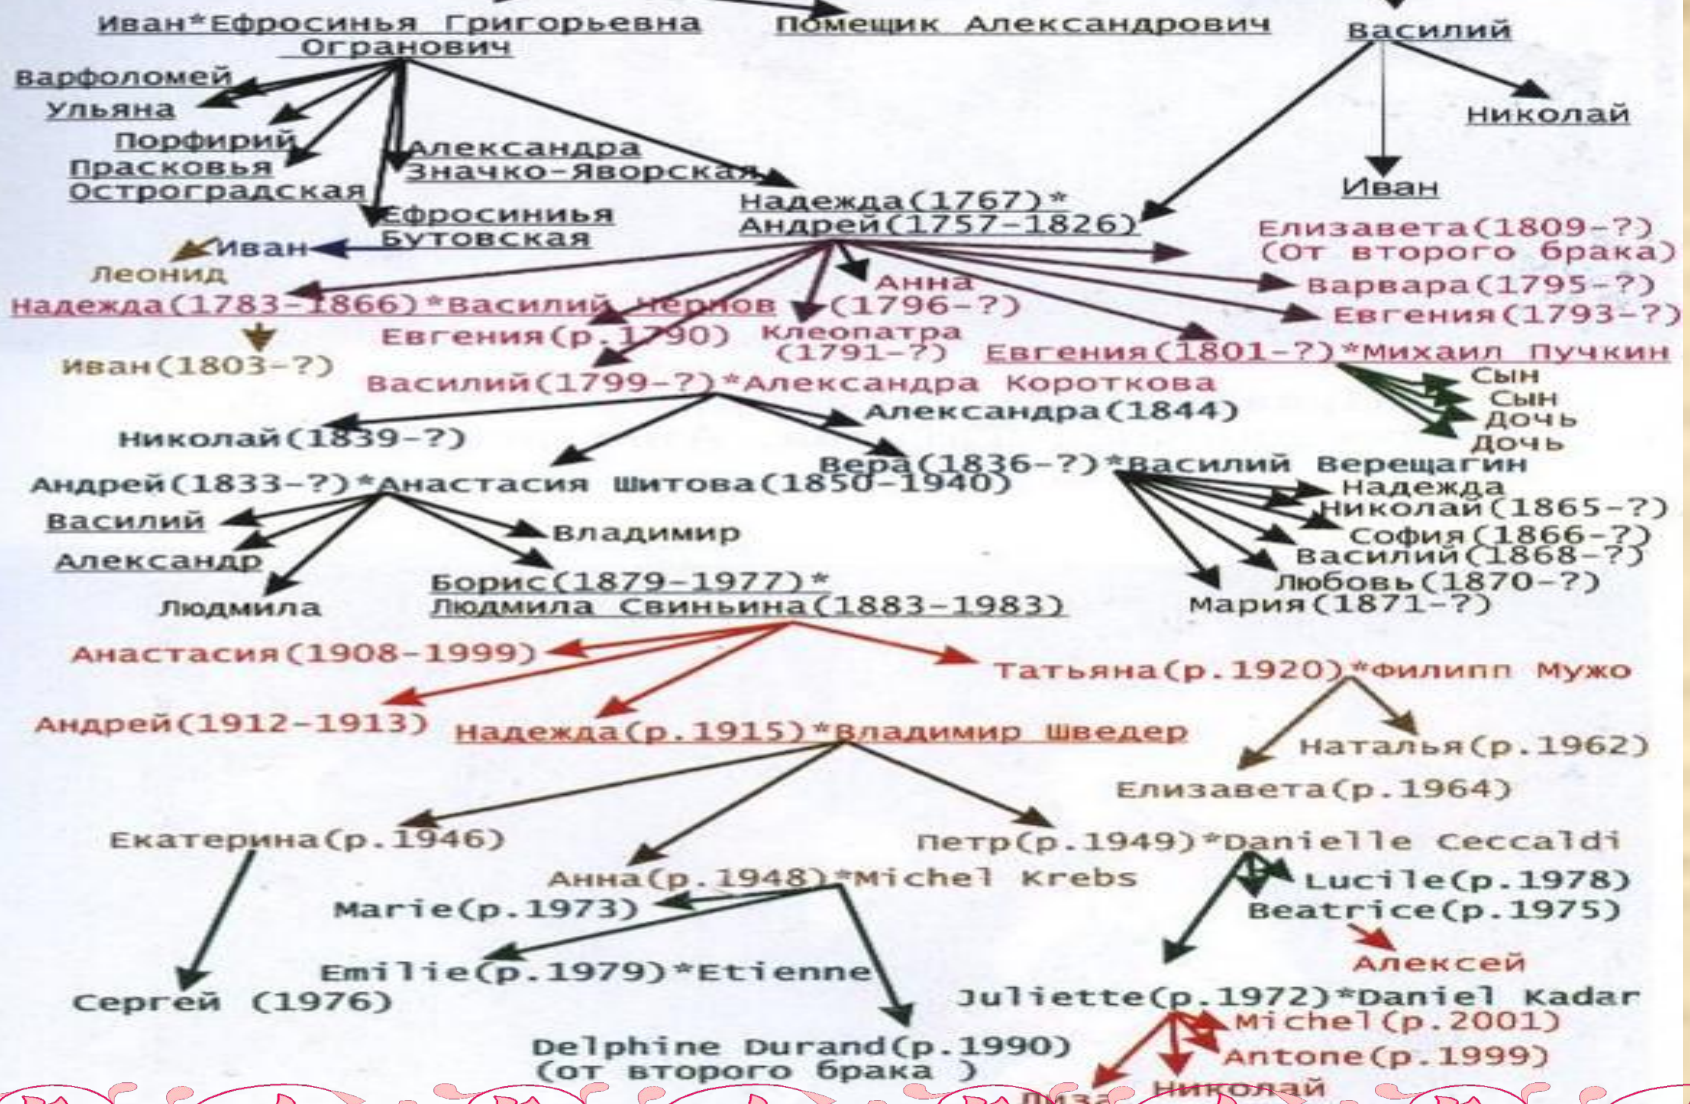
Иван*Ефросинья Григорьевна Огранович

Помещик Александрович

Василий

Варфоломей
Ульяна
Порфирий
Прасковья Остроградская
Александра Значко-Яворская
Ефросинья Бутовская

Николай
Иван

Надежда(1767)*
Андрей(1757-1826)

Иван
Леонид

Елизавета(1809-?)
(от второго брака)

Надежда(1783-1866)*Василий Чернов
Анна (1796-?)
Варвара(1795-?)
Евгения(1793-?)

Иван(1803-?)
Евгения(р.1790)
Клеопатра (1791-?)
Евгения(1801-?)*Михаил Пучкин

Василий(1799-?)*Александра Короткова
Сын
Сын
Дочь
Дочь

Александра(1844)
Николай(1839-?)

Вера(1836-?)*Василий Верещагин
Андрей(1833-?)*Анастасия Шитова(1850-1940)
Надежда
Николай(1865-?)
Василий
Владимир
София(1866-?)
Александр
Василий(1868-?)
Любовь(1870-?)
Людмила
Борис(1879-1977)*
Людмила Свиньина(1883-1983)
Мария(1871-?)

Анастасия(1908-1999)
Татьяна(р.1920)*Филипп Мужо

Андрей(1912-1913)
Надежда(р.1915)*Владимир Шведер
Наталья(р.1962)
Елизавета(р.1964)

Екатерина(р.1946)
Петр(р.1949)*Danielle Ceccaldi
Анна(р.1948)*Michel Krebs
Lucile(p.1978)
Marie(p.1973)
Beatrice(p.1975)
Алексей
Emilie(p.1979)*Etienne
Сергей (1976)
Juliette(p.1972)*Daniel Kadar
Michel(p.2001)
Delphine Durand(p.1990)
(от второго брака )
Antone(p.1999)
Лиза
Николай